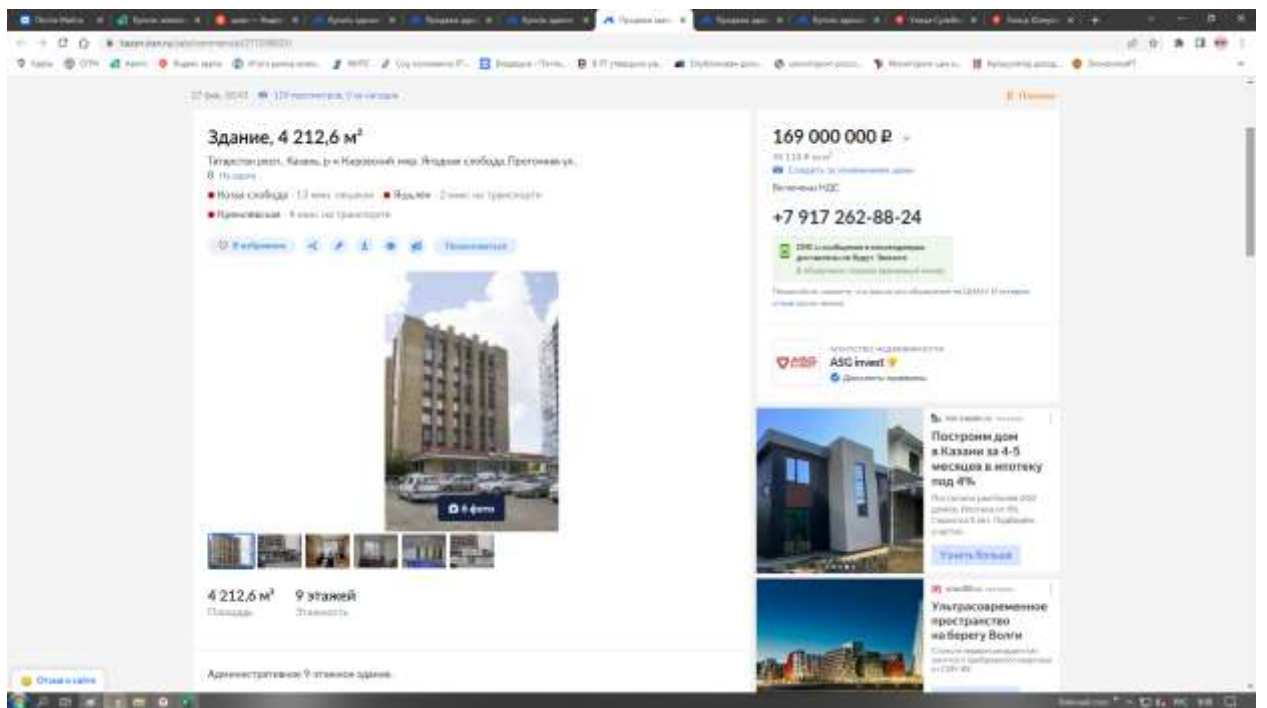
Здание, 4 212,6 м²

Татарстан респ., Казань, р-н Кировский, мкр. Ягодная слобода, Проточная ул.

На карте

Новая слобода · 13 мин. пешком
Ягодная · 2 мин. на транспорте
Кремлёвская · 4 мин. на транспорте

В избранное

Показать заметки

6 фото

4 212,6 м²
Площадь

9 этажей
Этажность

Административное 9-этажное здание.

169 000 000 ₽

Следить за изменением цены

Включены НДС

+7 917 262-88-24

АГЕНТСТВО НЕДВИЖИМОСТИ
ASG invest
Документы проверены

Построим дом в Казани за 4-5 месяцев в ипотеку под 4%

Узнать больше

Ультрасовременное пространство на берегу Волги

Отзыв о сайте